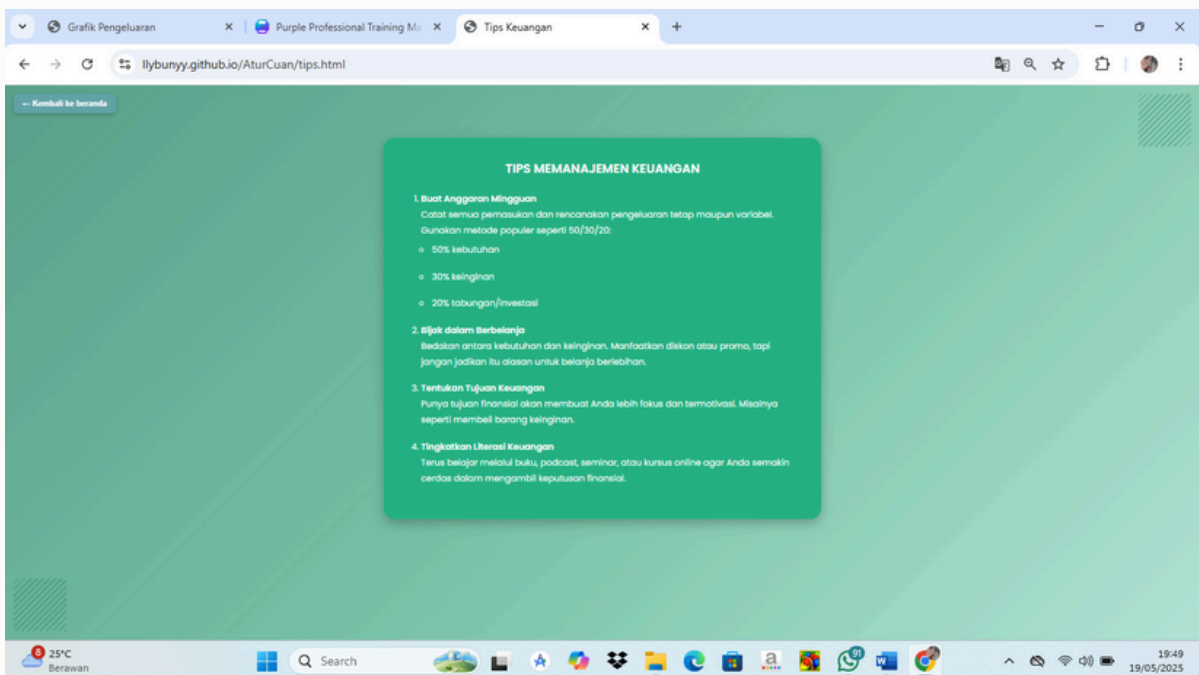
Grafik Pengeluaran
Purple Professional Training Ma
Tips Keuangan

llybunyy.github.io/AturCuan/tips.html

← Kembali ke beranda

TIPS MEMANAJEMEN KEUANGAN

1. Buat Anggaran Mingguan
Catat semua pemasukan dan rencanakan pengeluaran tetap maupun variabel. Gunakan metode populer seperti 50/30/20:

- 50% kebutuhan
- 30% keinginan
- 20% tabungan/investasi

2. Bijak dalam Berbelanja
Bedakan antara kebutuhan dan keinginan. Manfaatkan diskon atau promo, tapi jangan jadikan itu alasan untuk belanja berlebihan.

3. Tentukan Tujuan Keuangan
Punya tujuan finansial akan membuat Anda lebih fokus dan termotivasi. Misalnya seperti membeli barang keinginan.

4. Tingkatkan Literasi Keuangan
Terus belajar melalui buku, podcast, seminar, atau kursus online agar Anda semakin cerdas dalam mengambil keputusan finansial.

8
25°C
Berawan
Search
91
19:49
19/05/2025